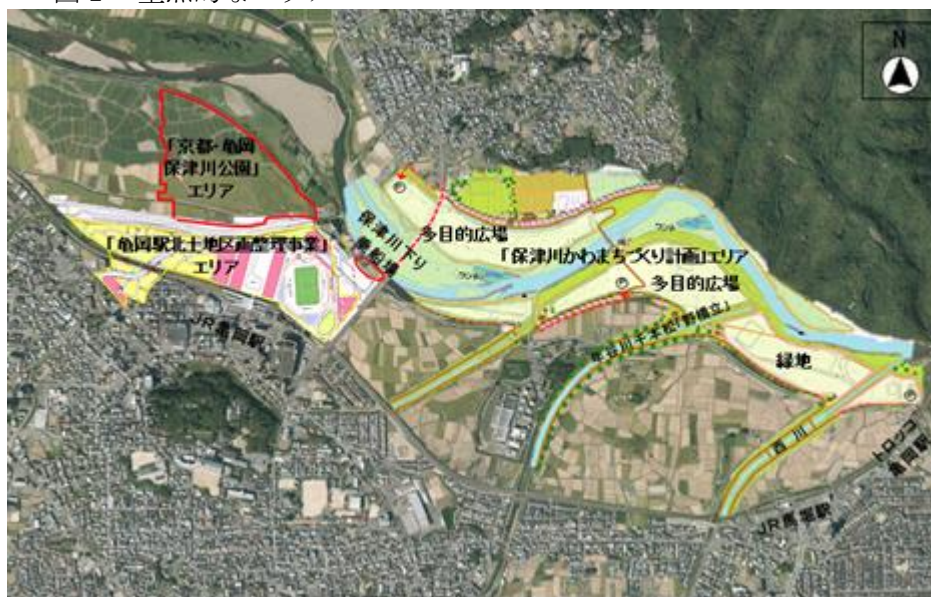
図2 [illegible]

N

「京都・亀岡保津川公園」エリア

「亀岡駅北土地区画整理事業」エリア

保津川下り乗船場

多目的広場

「保津川かわまちづくり計画エリア」

多目的広場

年谷川千本松(霧橋立)

緑地

JR亀岡駅

西川

JR馬堀駅

トロッコ亀岡駅